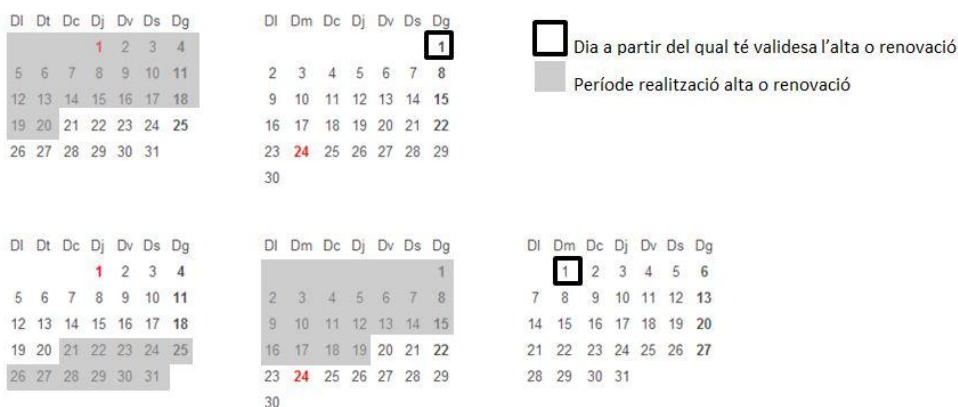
| Dl | Dt | Dc | Dj | Dv | Ds | Dg |
|---|---|---|---|---|---|---|
| | | | 1 | 2 | 3 | 4 |
| 5 | 6 | 7 | 8 | 9 | 10 | 11 |
| 12 | 13 | 14 | 15 | 16 | 17 | 18 |
| 19 | 20 | 21 | 22 | 23 | 24 | 25 |
| 26 | 27 | 28 | 29 | 30 | 31 | |

| Dl | Dm | Dc | Dj | Dv | Ds | Dg |
|---|---|---|---|---|---|---|
| | | | | | | 1 |
| 2 | 3 | 4 | 5 | 6 | 7 | 8 |
| 9 | 10 | 11 | 12 | 13 | 14 | 15 |
| 16 | 17 | 18 | 19 | 20 | 21 | 22 |
| 23 | 24 | 25 | 26 | 27 | 28 | 29 |
| 30 | | | | | | |

Dia a partir del qual té validesa l'alta o renovació

Període realització alta o renovació

| Dl | Dt | Dc | Dj | Dv | Ds | Dg |
|---|---|---|---|---|---|---|
| | | | 1 | 2 | 3 | 4 |
| 5 | 6 | 7 | 8 | 9 | 10 | 11 |
| 12 | 13 | 14 | 15 | 16 | 17 | 18 |
| 19 | 20 | 21 | 22 | 23 | 24 | 25 |
| 26 | 27 | 28 | 29 | 30 | 31 | |

| Dl | Dm | Dc | Dj | Dv | Ds | Dg |
|---|---|---|---|---|---|---|
| | | | | | | 1 |
| 2 | 3 | 4 | 5 | 6 | 7 | 8 |
| 9 | 10 | 11 | 12 | 13 | 14 | 15 |
| 16 | 17 | 18 | 19 | 20 | 21 | 22 |
| 23 | 24 | 25 | 26 | 27 | 28 | 29 |
| 30 | | | | | | |

| Dl | Dm | Dc | Dj | Dv | Ds | Dg |
|---|---|---|---|---|---|---|
| | 1 | 2 | 3 | 4 | 5 | 6 |
| 7 | 8 | 9 | 10 | 11 | 12 | 13 |
| 14 | 15 | 16 | 17 | 18 | 19 | 20 |
| 21 | 22 | 23 | 24 | 25 | 26 | 27 |
| 28 | 29 | 30 | 31 | | | |